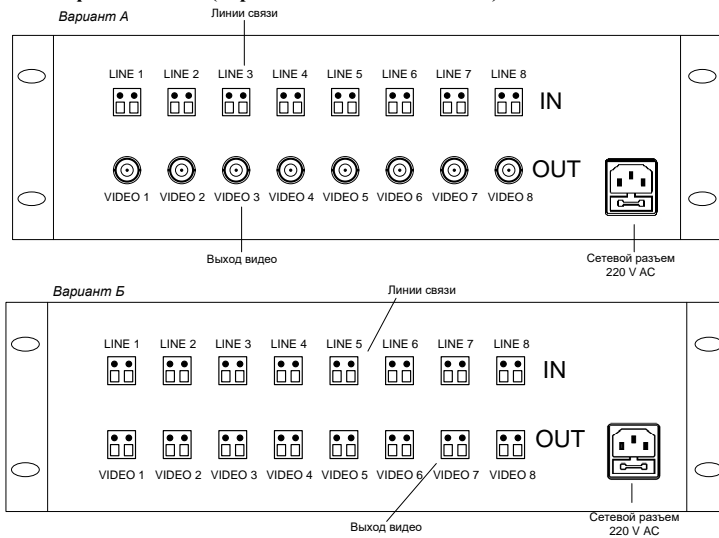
Вариант А

Линии связи

LINE 1 LINE 2 LINE 3 LINE 4 LINE 5 LINE 6 LINE 7 LINE 8

IN

OUT

VIDEO 1 VIDEO 2 VIDEO 3 VIDEO 4 VIDEO 5 VIDEO 6 VIDEO 7 VIDEO 8

Выход видео

Сетевой разъем 220 V AC

Вариант Б

Линии связи

LINE 1 LINE 2 LINE 3 LINE 4 LINE 5 LINE 6 LINE 7 LINE 8

IN

OUT

VIDEO 1 VIDEO 2 VIDEO 3 VIDEO 4 VIDEO 5 VIDEO 6 VIDEO 7 VIDEO 8

Выход видео

Сетевой разъем 220 V AC